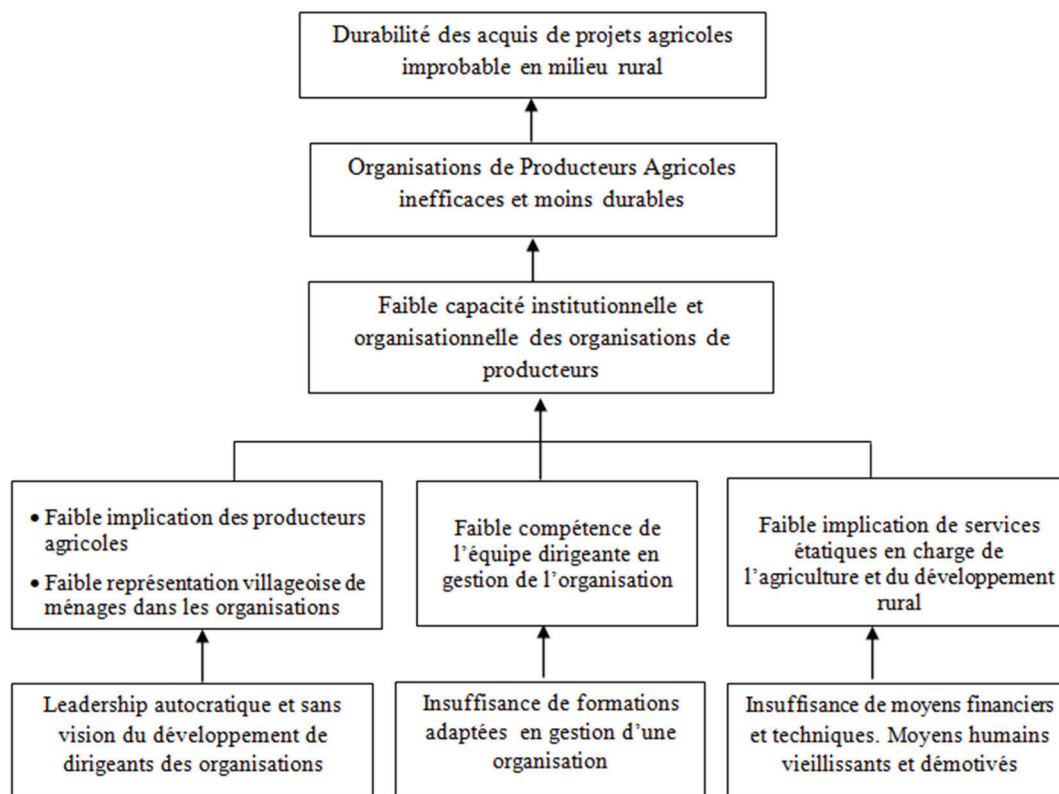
Durabilité des acquis de projets agricoles improbable en milieu rural

Organisations de Producteurs Agricoles inefficaces et moins durables

Faible capacité institutionnelle et organisationnelle des organisations de producteurs

• Faible implication des producteurs agricoles
• Faible représentation villageoise de ménages dans les organisations

Faible compétence de l'équipe dirigeante en gestion de l'organisation

Faible implication de services étatiques en charge de l'agriculture et du développement rural

Leadership autocratique et sans vision du développement de dirigeants des organisations

Insuffisance de formations adaptées en gestion d'une organisation

Insuffisance de moyens financiers et techniques. Moyens humains vieillissants et démotivés